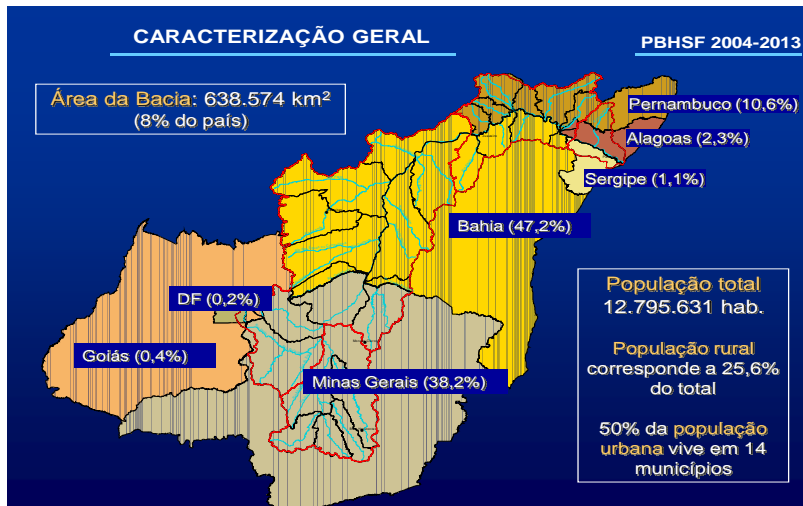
CARACTERIZAÇÃO GERAL

PBHSF 2004-2013

Área da Bacia: 638.574 km²
(8% do país)

Pernambuco (10,6%)

Alagoas (2,3%)

Sergipe (1,1%)

Bahia (47,2%)

DF (0,2%)

Goiás (0,4%)

Minas Gerais (38,2%)

População total
12.795.631 hab.

População rural corresponde a 25,6% do total

50% da população urbana vive em 14 municípios